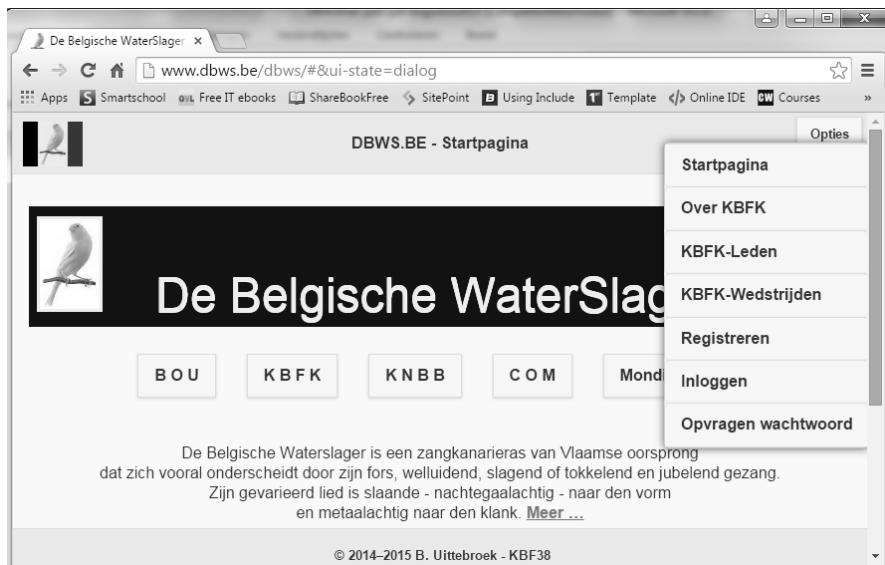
De Belgische WaterSlager ×

www.dbws.be/dbws/#&ui-state=dialog

Apps Smartschool Free IT ebooks ShareBookFree SitePoint Using Include Template Online IDE Courses »

DBWS.BE - Startpagina

Opties

Startpagina
Over KBFK
KBFK-Leden
KBFK-Wedstrijden
Registreren
Inloggen
Opvragen wachtwoord

De Belgische WaterSlag

BOU KBFK KNBB COM Mondi

De Belgische Waterslager is een zangkanarieras van Vlaamse oorsprong dat zich vooral onderscheidt door zijn fors, welluidend, slagend of tokkelend en jubelend gezang. Zijn gevarieerd lied is slaande - nachtegaalachtig - naar den vorm en metaalachtig naar den klank. Meer ...

© 2014–2015 B. Uittebroek - KBF38